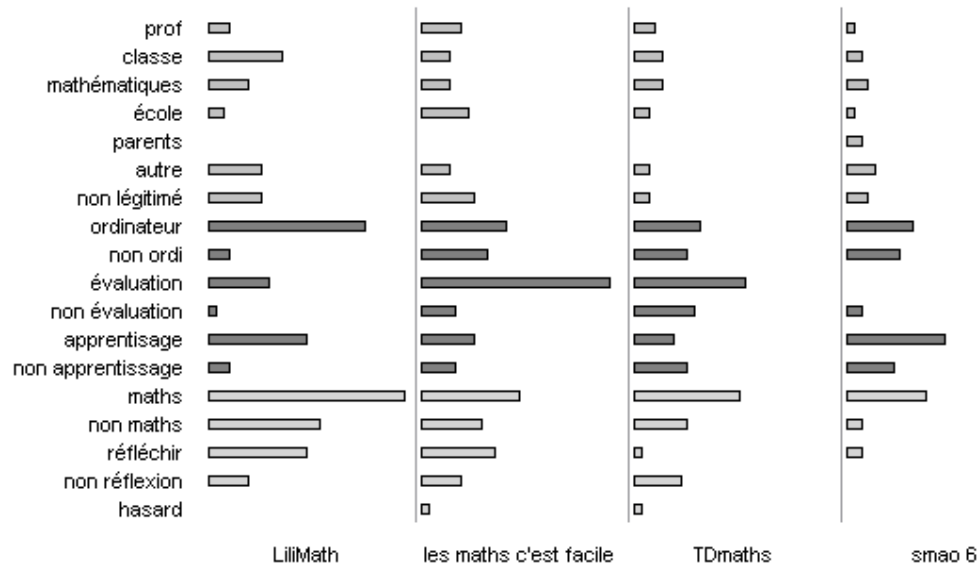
prof
classe
mathématiques
école
parents
autre
non légitimé
ordinateur
non ordi
évaluation
non évaluation
apprentisage
non apprentissage
maths
non maths
réfléchir
non réflexion
hasard

LiliMath
les maths c'est facile
TDmaths
smao 6